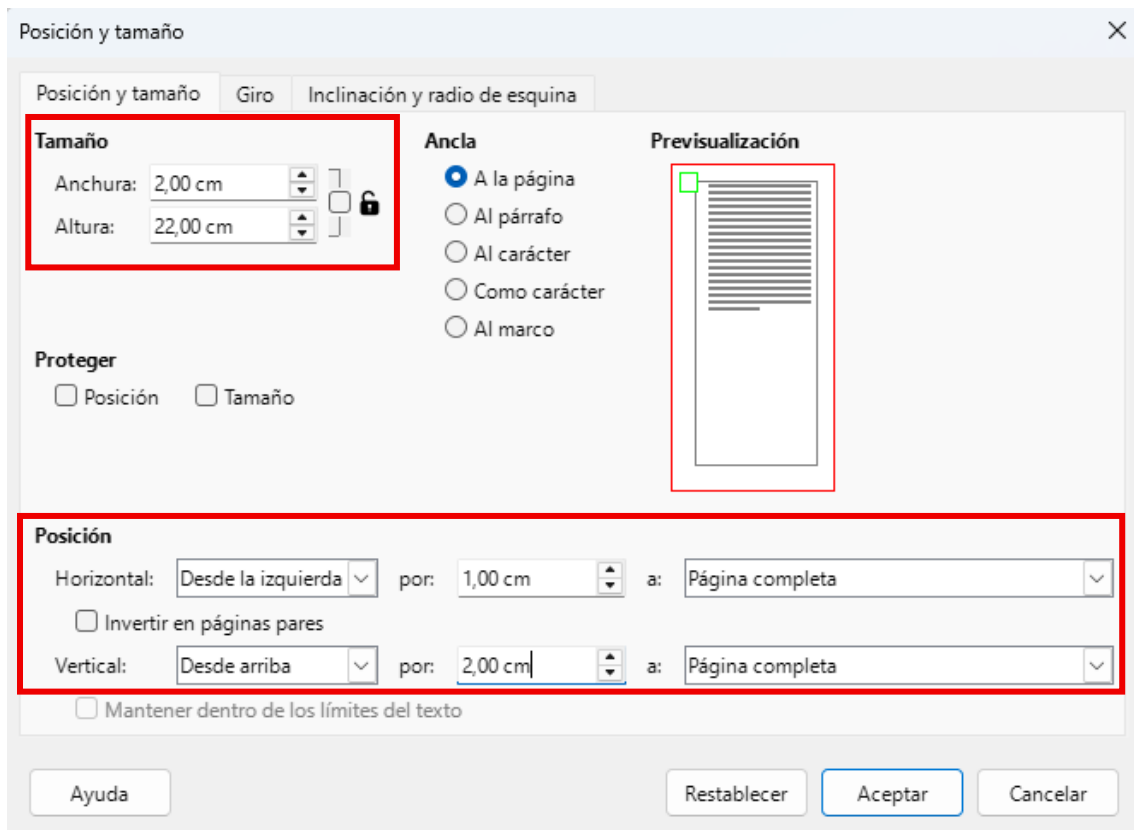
Posición y tamaño

Posición y tamaño | Giro | Inclinación y radio de esquina

Tamaño
Anchura: 2,00 cm
Altura: 22,00 cm

Ancla
A la página
Al párrafo
Al carácter
Como carácter
Al marco

Previsualización

Proteger
Posición
Tamaño

Posición
Horizontal: Desde la izquierda por: 1,00 cm a: Página completa
Invertir en páginas pares
Vertical: Desde arriba por: 2,00 cm a: Página completa
Mantener dentro de los límites del texto

Ayuda
Restablecer
Aceptar
Cancelar